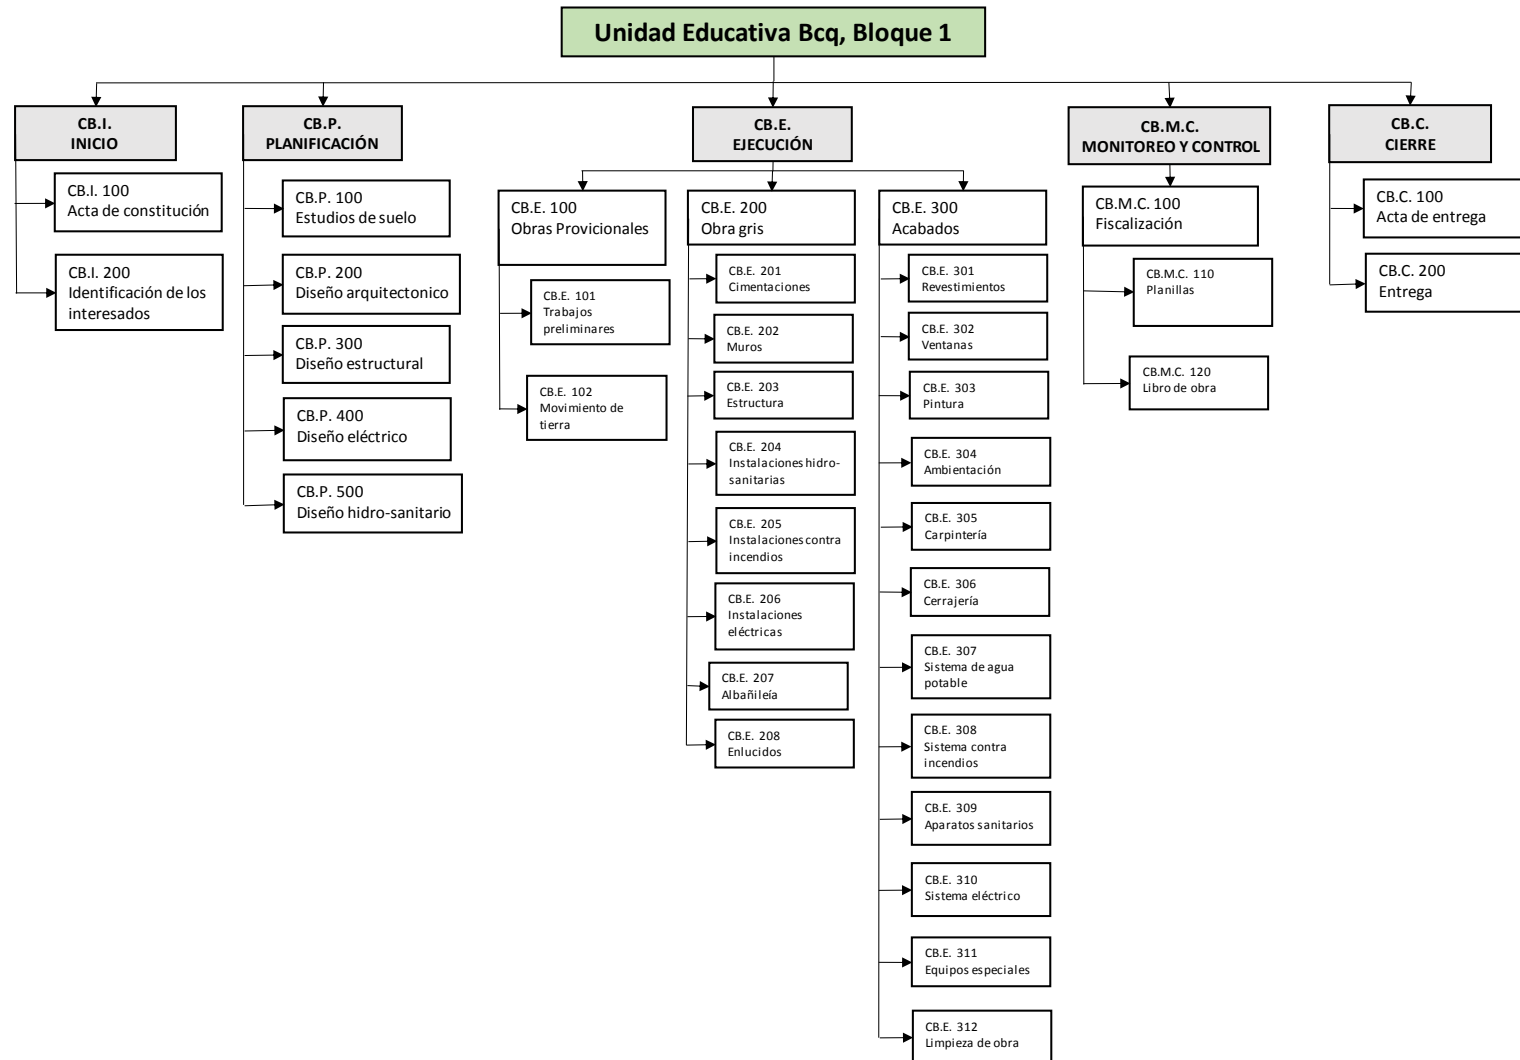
Unidad Educativa Bcq, Bloque 1

CB.I.
INICIO

CB.I. 100
Acta de constitución

CB.I. 200
Identificación de los interesados

CB.P.
PLANIFICACIÓN

CB.P. 100
Estudios de suelo

CB.P. 200
Diseño arquitectonico

CB.P. 300
Diseño estructural

CB.P. 400
Diseño eléctrico

CB.P. 500
Diseño hidro-sanitario

CB.E.
EJECUCIÓN

CB.E. 100
Obras Provicionales

CB.E. 101
Trabajos preliminares

CB.E. 102
Movimiento de tierra

CB.E. 200
Obra gris

CB.E. 201
Cimentaciones

CB.E. 202
Muros

CB.E. 203
Estructura

CB.E. 204
Instalaciones hidro-sanitarias

CB.E. 205
Instalaciones contra incendios

CB.E. 206
Instalaciones eléctricas

CB.E. 207
Albañileía

CB.E. 208
Enlucidos

CB.E. 300
Acabados

CB.E. 301
Revestimientos

CB.E. 302
Ventanas

CB.E. 303
Pintura

CB.E. 304
Ambientación

CB.E. 305
Carpintería

CB.E. 306
Cerrajería

CB.E. 307
Sistema de agua potable

CB.E. 308
Sistema contra incendios

CB.E. 309
Aparatos sanitarios

CB.E. 310
Sistema eléctrico

CB.E. 311
Equipos especiales

CB.E. 312
Limpieza de obra

CB.M.C.
MONITOREO Y CONTROL

CB.M.C. 100
Fiscalización

CB.M.C. 110
Planillas

CB.M.C. 120
Libro de obra

CB.C.
CIERRE

CB.C. 100
Acta de entrega

CB.C. 200
Entrega